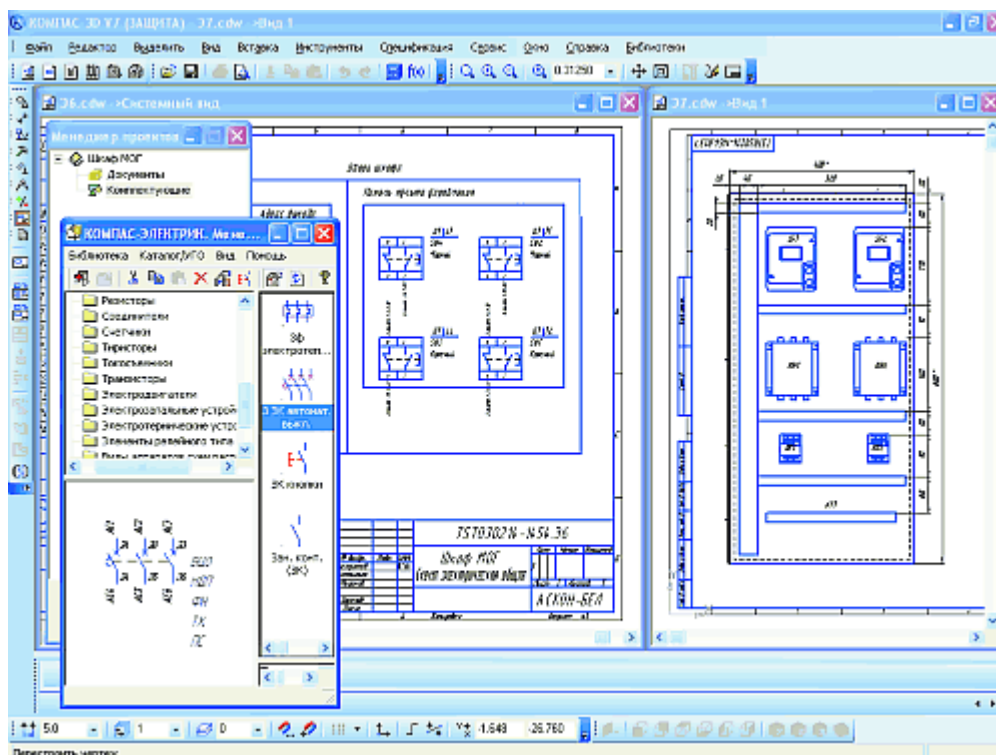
КОМПАС-3D V7 (ЗАЩИТА) - 37.cdw ->Вид 1

Файл Редактор Выделить Вид Вставка Инструменты Спецификация Сервис Окно Справка Библиотеки

0.31250

36.cdw ->Системный вид

37.cdw ->Вид 1

Менеджер проектов

Шкаф МОГ
Документы
Комплектующие

КОМПАС-ЭЛЕКТРИК. Ме...

Библиотека Каталог/УГО Вид Помощь

Резисторы
Соединители
Счетчики
Тиристоры
Тахогенераторы
Транзисторы
Электродвигатели
Электроизмерительные устрой
Электротермические устрой
Элементы релейного типа
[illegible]

3ф электротеп...
3.3К автомат. выкл.
ЗК кнопки
Зам. конт. (ЗК)

БШ1
НДП
ФН
ТК
ПС

Шкаф МОГ

Панель приборов управления

TST0302N-N56.36

Шкаф МОГ
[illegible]

АСКУЭ-БЕЛ

5.0
1
0
1.648
-26.760

Перестроить чертеж